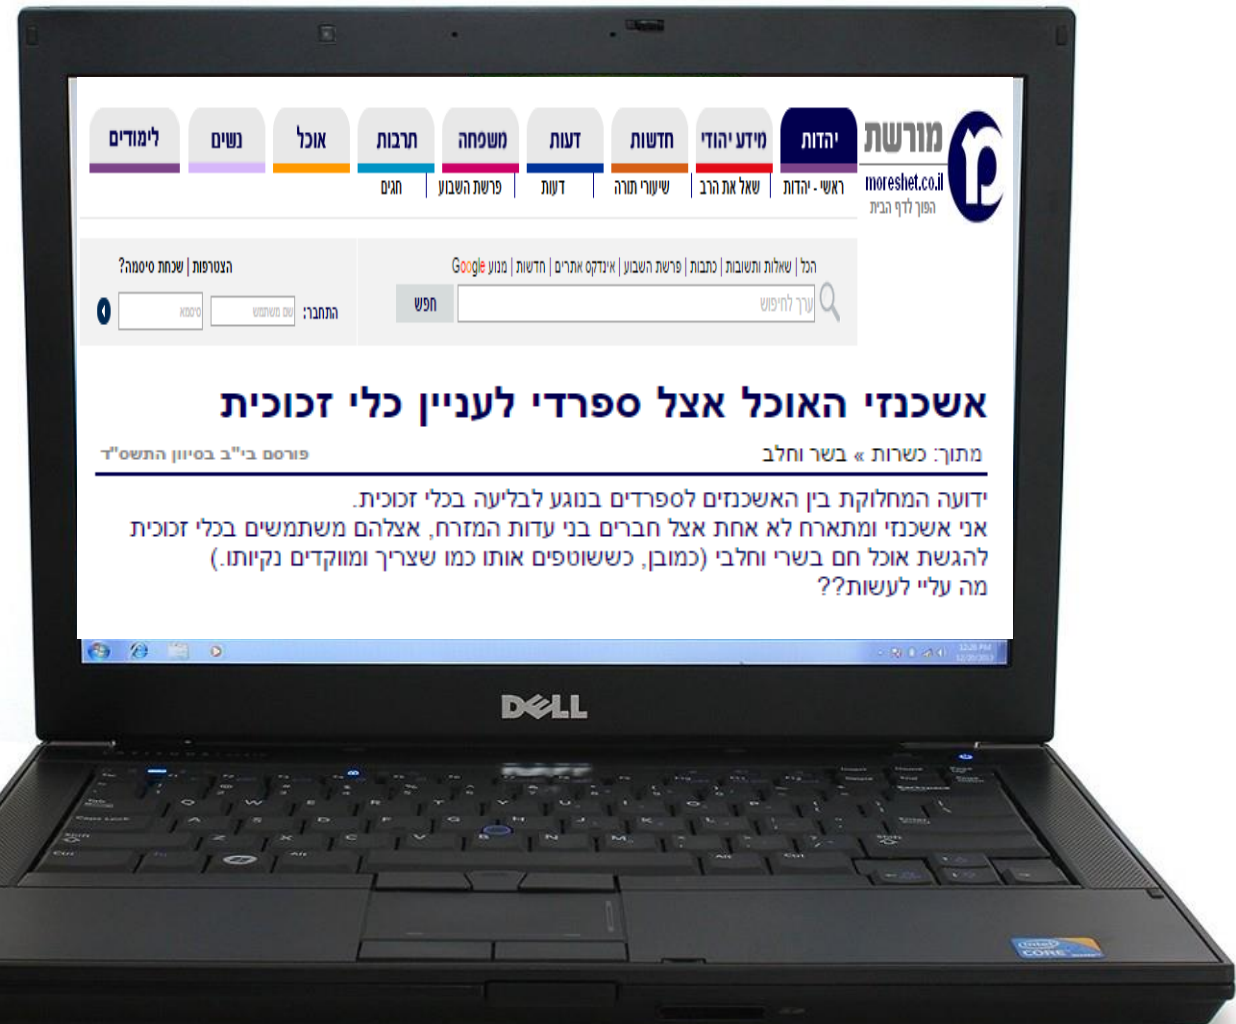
מורשת
moreshet.co.il
הפוך לדף הבית

יהדות | מידע יהודי | חדשות | דעות | משפחה | תרבות | אוכל | נשים | לימודים

ראשי - יהדות | שאל את הרב | שיעורי תורה | דעות | פרשת השבוע | חגים

הכל | שאלות ותשובות | כתבות | פרשת השבוע | אינדקס אתרים | חדשות | מנוע Google

ערך לחיפוש
חפש

הצטרפות | שכחת סיסמה?
התחבר:
שם משתמש
סיסמה

אשכנזי האוכל אצל ספרדי לעניין כלי זכוכית

מתוך: כשרות » בשר וחלב
פורסם בי"ב בסיוון התשס"ד

ידועה המחלוקת בין האשכנזים לספרדים בנוגע לבליעה בכלי זכוכית.
אני אשכנזי ומתארח לא אחת אצל חברים בני עדות המזרח, אצלהם משתמשים בכלי זכוכית להגשת אוכל חם בשרי וחלבי (כמובן, כששוטפים אותו כמו שצריך ומוודקים נקיותו.)
מה עלי לעשות??

DELL